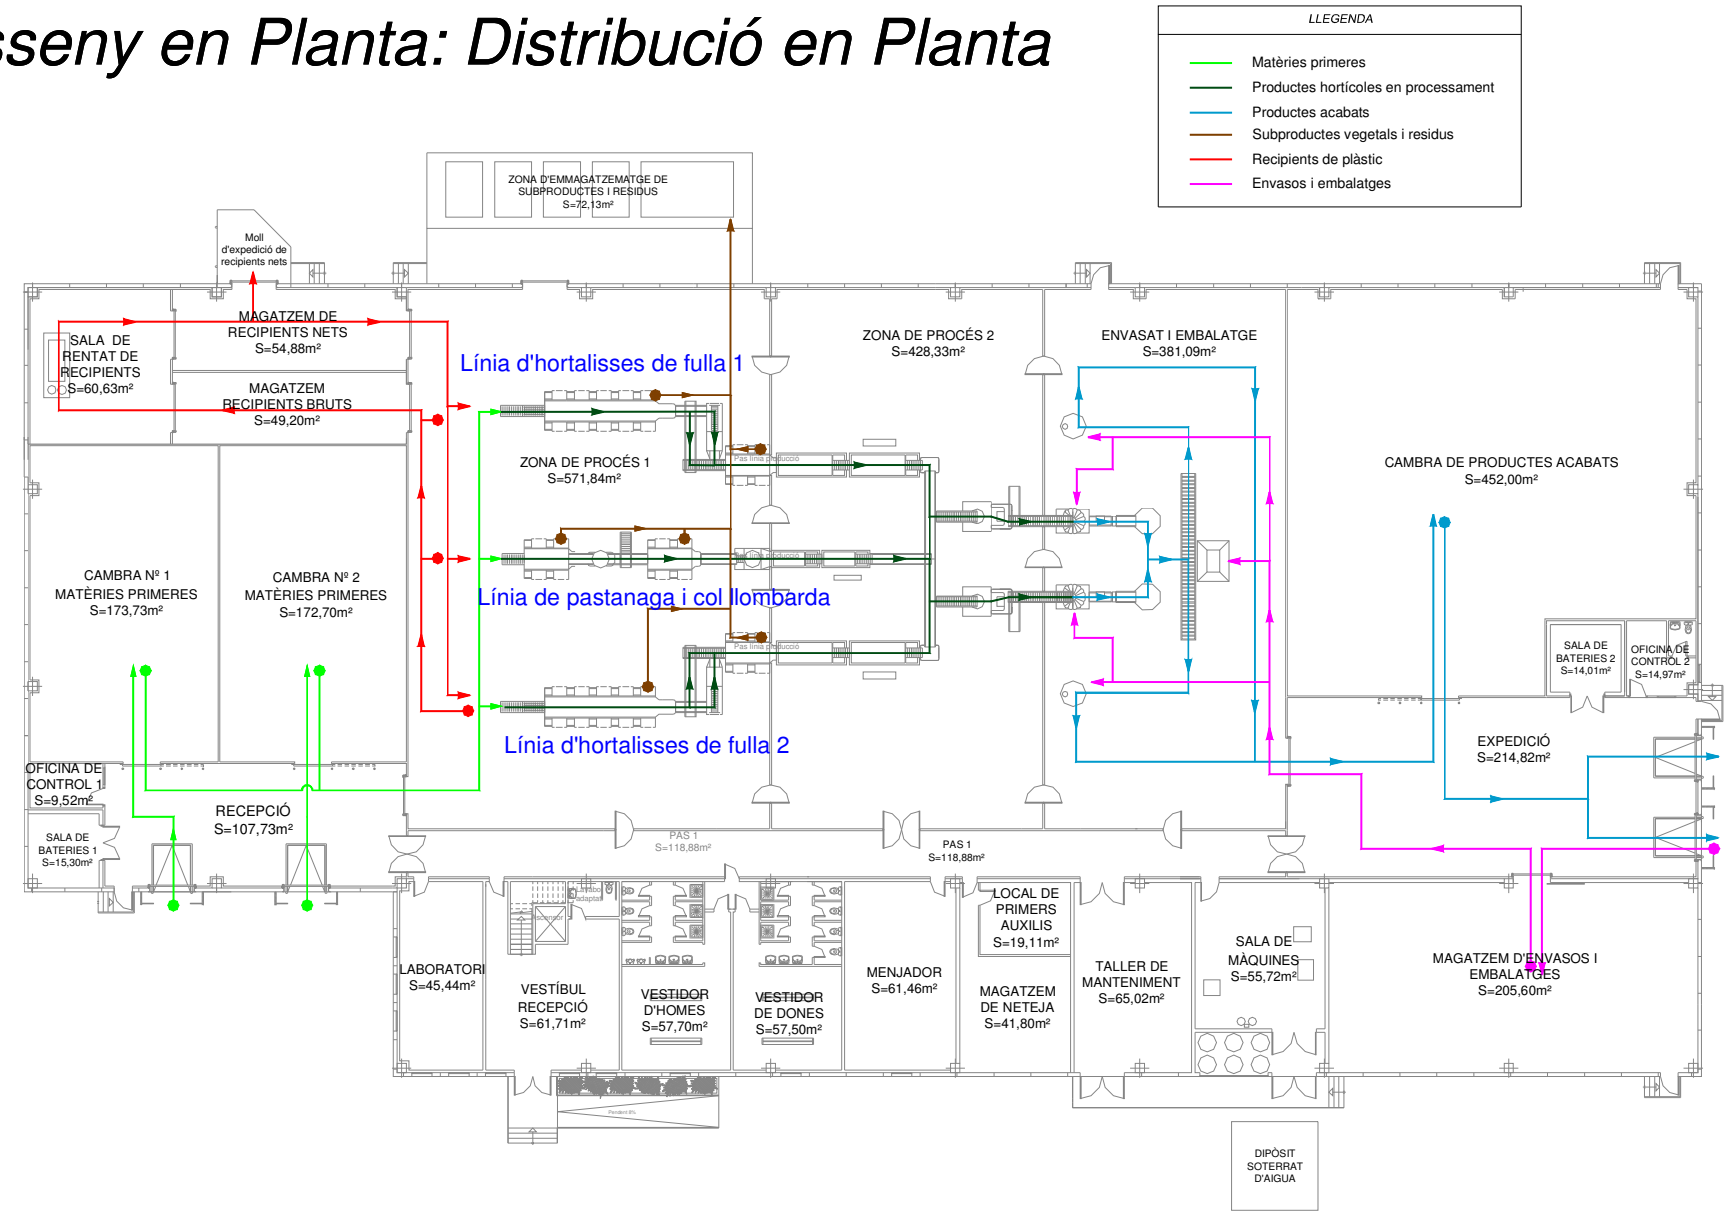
sseny en Planta: Distribució en Planta

LLEGENDA
Matèries primeres
Productes hortícoles en processament
Productes acabats
Subproductes vegetals i residus
Recipients de plàstic
Envasos i embalatges

ZONA D'EMMAGATZEMATGE DE SUBPRODUCTES I RESIDUS S=72,13m²

Moll d'expedició de recipients nets

SALA DE RENTAT DE RECIPIENTS S=60,63m²

MAGATZEM DE RECIPIENTS NETS S=54,88m²

MAGATZEM RECIPIENTS BRUTS S=49,20m²

Línia d'hortalisses de fulla 1

ZONA DE PROCÉS 2 S=428,33m²

ENVASAT I EMBALATGE S=381,09m²

ZONA DE PROCÉS 1 S=571,84m²

Pas línia producció

CAMBRA DE PRODUCTES ACABATS S=452,00m²

CAMBRA Nº 1 MATÈRIES PRIMERES S=173,73m²

CAMBRA Nº 2 MATÈRIES PRIMERES S=172,70m²

Línia de pastanaga i col llombarda

SALA DE BATERIES 2 S=14,01m²

OFICINA DE CONTROL 2 S=14,97m²

Línia d'hortalisses de fulla 2

EXPEDICIÓ S=214,82m²

OFICINA DE CONTROL 1 S=9,52m²

RECEPCIÓ S=107,73m²

SALA DE BATERIES 1 S=15,30m²

PAS 1 S=118,88m²

PAS 1 S=118,88m²

LABORATORI S=45,44m²

VESTÍBUL RECEPCIÓ S=61,71m²

VESTIDOR D'HOMES S=57,70m²

VESTIDOR DE DONES S=57,50m²

MENJADOR S=61,46m²

LOCAL DE PRIMERS AUXILIS S=19,11m²

MAGATZEM DE NETEJA S=41,80m²

TALLER DE MANTENIMENT S=65,02m²

SALA DE MÀQUINES S=55,72m²

MAGATZEM D'ENVASOS I EMBALATGES S=205,60m²

DIPÒSIT SOTERRAT D'AIGUA